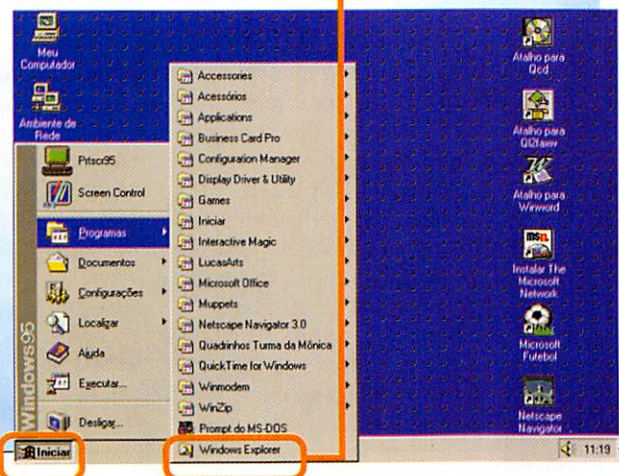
Meu Computador

Ambiente de Rede

Pitscr95

Screen Control

Programas

Documentos

Configurações

Localizar

Ajuda

Executar...

Desligar...

Windows95

Accessories

Acessórios

Applications

Business Card Pro

Configuration Manager

Display Driver & Utility

Games

Iniciar

Interactive Magic

LucasArts

Microsoft Office

Muppets

Netscape Navigator 3.0

Quadrinhos Turma da Mônica

QuickTime for Windows

Winmodem

WinZip

Prompt do MS-DOS

Windows Explorer

Atalho para Qcd

Atalho para Ql2faxw

Atalho para Winword

Instalar The Microsoft Network

Microsoft Futebol

Netscape Navigator

Iniciar

11:19